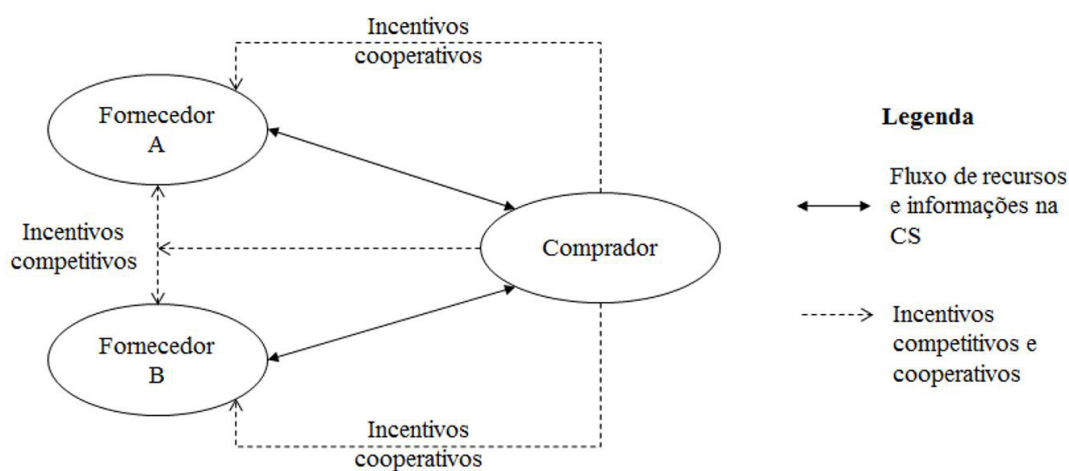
Incentivos cooperativos

Fornecedor A

Legenda

Fluxo de recursos e informações na CS

Incentivos competitivos

Comprador

Incentivos competitivos e cooperativos

Fornecedor B

Incentivos cooperativos